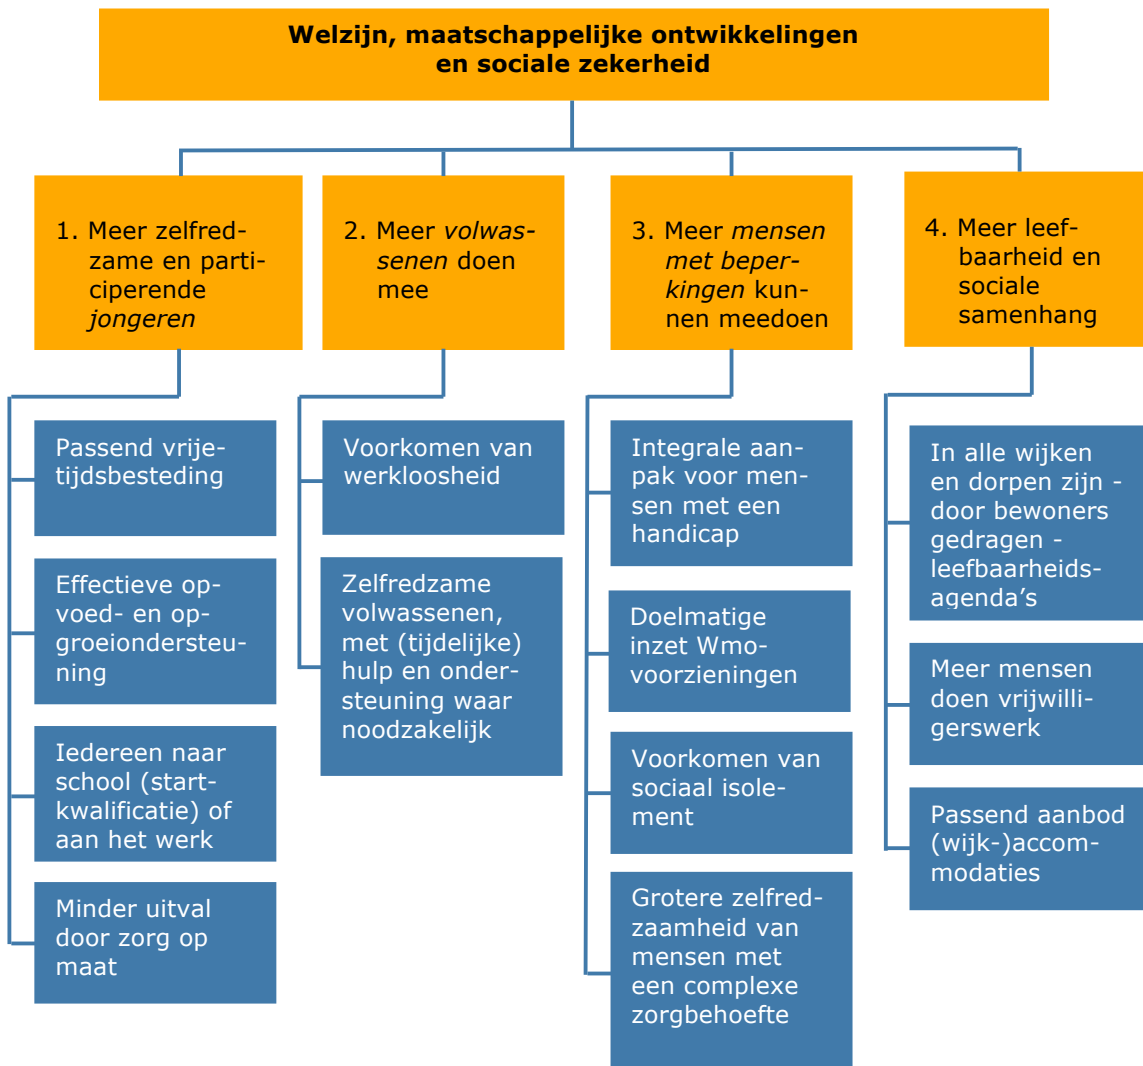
**Welzijn, maatschappelijke ontwikkelingen en sociale zekerheid**

1. Meer zelfredzame en participerende *jongeren*

Passend vrijetijdsbesteding

Effectieve opvoed- en opgroeiondersteuning

Iedereen naar school (startkwalificatie) of aan het werk

Minder uitval door zorg op maat

2. Meer *volwassenen* doen mee

Voorkomen van werkloosheid

Zelfredzame volwassenen, met (tijdelijke) hulp en ondersteuning waar noodzakelijk

3. Meer *mensen met beperkingen* kunnen meedoen

Integrale aanpak voor mensen met een handicap

Doelmatige inzet Wmo-voorzieningen

Voorkomen van sociaal isolement

Grotere zelfredzaamheid van mensen met een complexe zorgbehoefte

4. Meer leefbaarheid en sociale samenhang

In alle wijken en dorpen zijn - door bewoners gedragen - leefbaarheidsagenda's

Meer mensen doen vrijwilligerswerk

Passend aanbod (wijk-)accommodaties